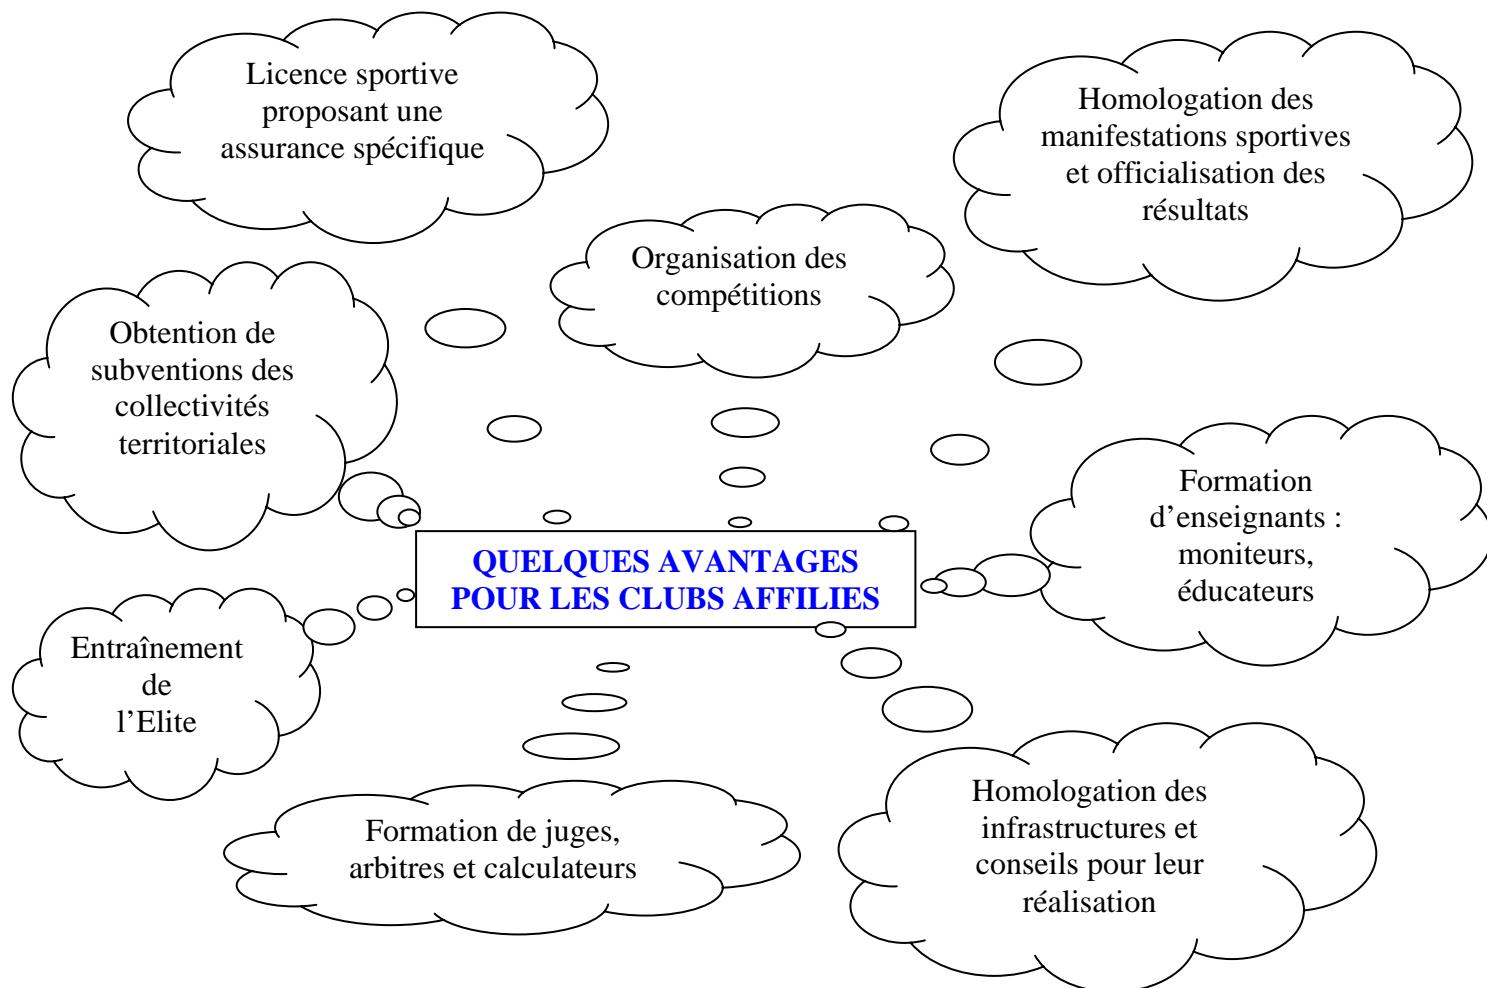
QUELQUES AVANTAGES POUR LES CLUBS AFFILIES

Licence sportive proposant une assurance spécifique

Homologation des manifestations sportives et officialisation des résultats

Organisation des compétitions

Obtention de subventions des collectivités territoriales

Formation d'enseignants : moniteurs, éducateurs

Entraînement de l'Elite

Formation de juges, arbitres et calculateurs

Homologation des infrastructures et conseils pour leur réalisation